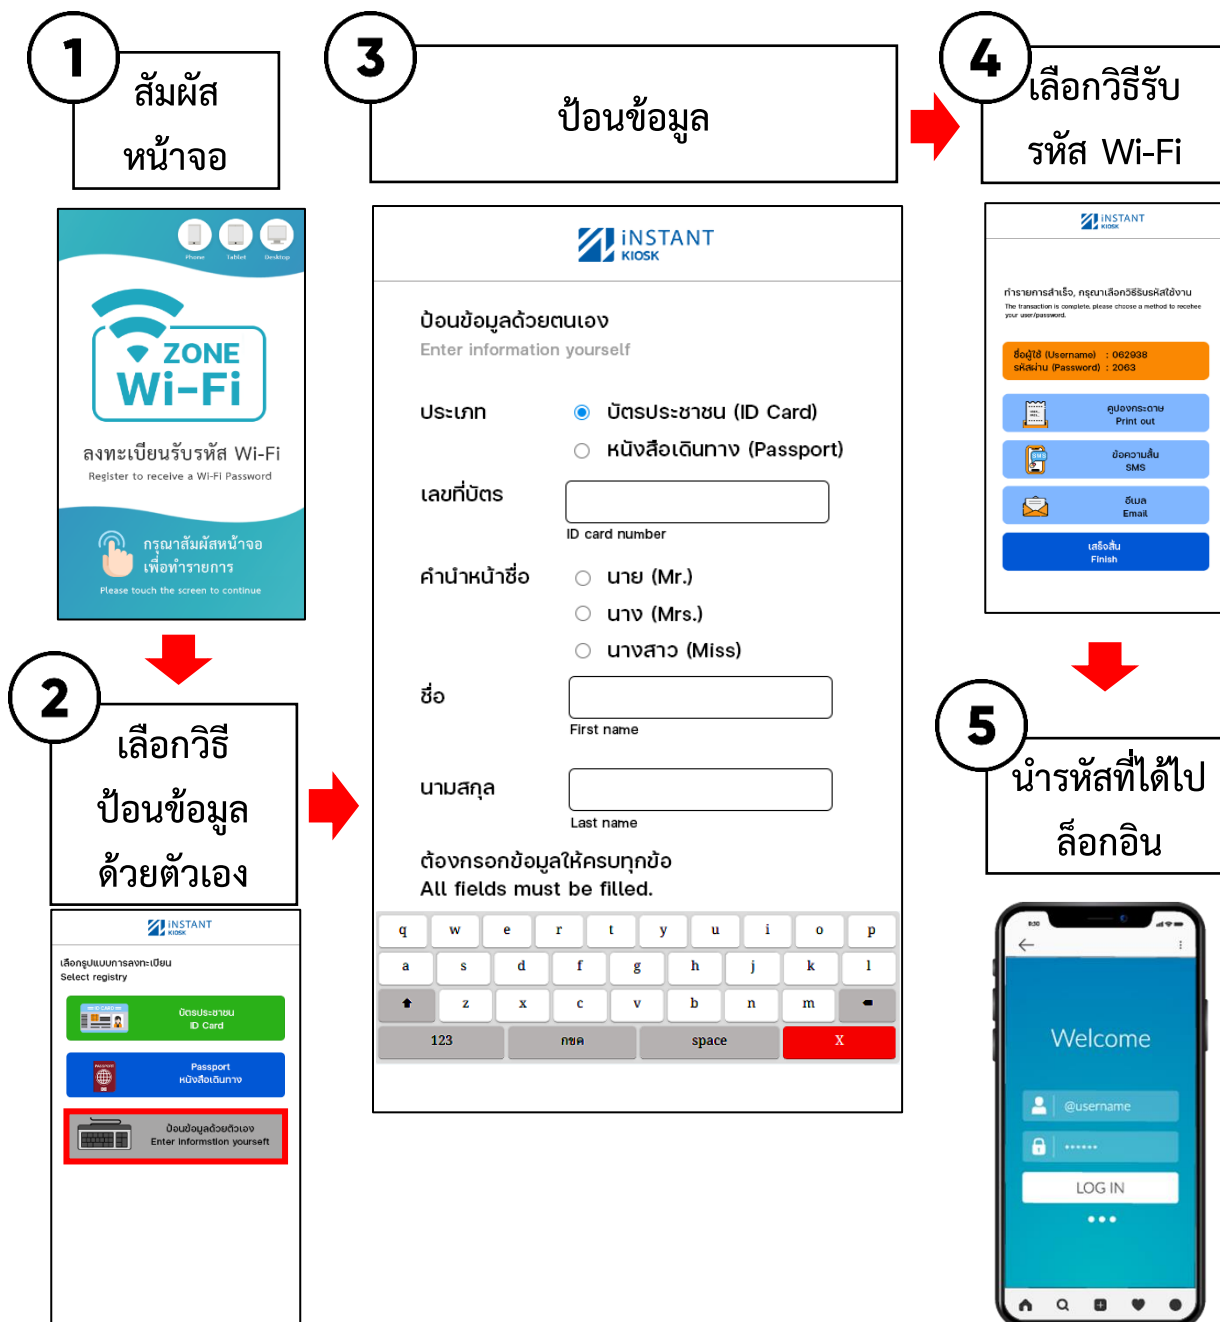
1
สัมผัส
หน้าจอ

Phone Tablet Desktop

ZONE
Wi-Fi

ลงทะเบียนรับรหัส Wi-Fi
Register to receive a Wi-Fi Password

กรุณาสัมผัสหน้าจอ
เพื่อทำรายการ
Please touch the screen to continue

2
เลือกวิธี
ป้อนข้อมูล
ด้วยตัวเอง

iNSTANT KIOSK

เลือกรูปแบบการลงทะเบียน
Select registry

บัตรประชาชน
ID Card

Passport
หนังสือเดินทาง

ป้อนข้อมูลด้วยตัวเอง
Enter information yourself

3
ป้อนข้อมูล

iNSTANT KIOSK

ป้อนข้อมูลด้วยตนเอง
Enter information yourself

ประเภท
บัตรประชาชน (ID Card)
หนังสือเดินทาง (Passport)

เลขที่บัตร
ID card number

คำนำหน้าชื่อ
นาย (Mr.)
นาง (Mrs.)
นางสาว (Miss)

ชื่อ
First name

นามสกุล
Last name

ต้องกรอกข้อมูลให้ครบทุกข้อ
All fields must be filled.

q w e r t y u i o p
a s d f g h j k l
z x c v b n m
123 กขค space X

4
เลือกวิธีรับ
รหัส Wi-Fi

iNSTANT KIOSK

ทำรายการสำเร็จ, กรุณาเลือกวิธีรับรหัสใช้งาน
The transaction is complete, please choose a method to recevee your user/password.

ชื่อผู้ใช้ (Username) : 062938
รหัสผ่าน (Password) : 2063

คูปองกระดาษ
Print out

ข้อความสั้น
SMS

อีเมล
Email

เสร็จสิ้น
Finish

5
นำรหัสที่ได้ไป
ล็อกอิน

Welcome
@username
••••••
LOG IN